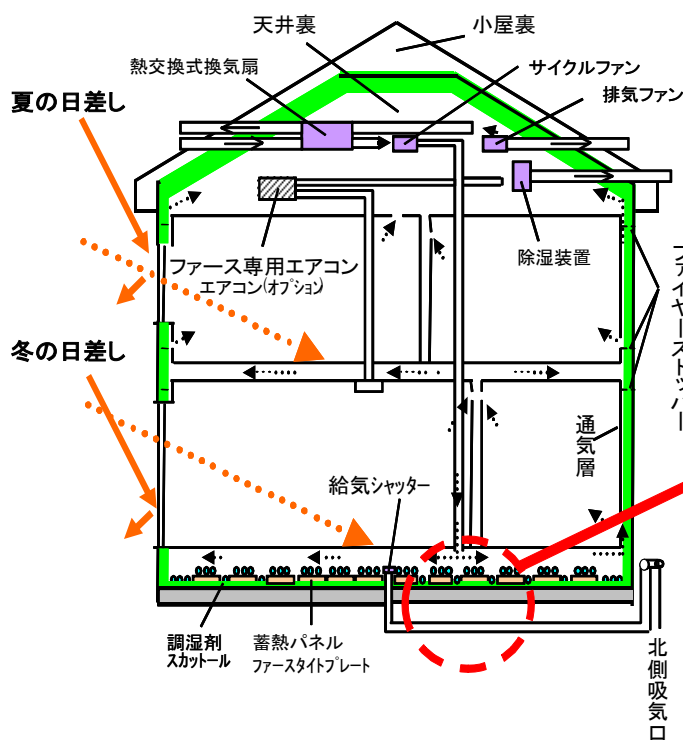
天井裏

小屋裏

熱交換式換気扇

サイクルファン

排気ファン

夏の日差し

ファース専用エアコン
エアコン(オプション)

除湿装置

ファイヤーストッパー

冬の日差し

通気層

給気シャッター

調湿剤
スカットール

蓄熱パネル
ファースタイトプレート

北側吸気口